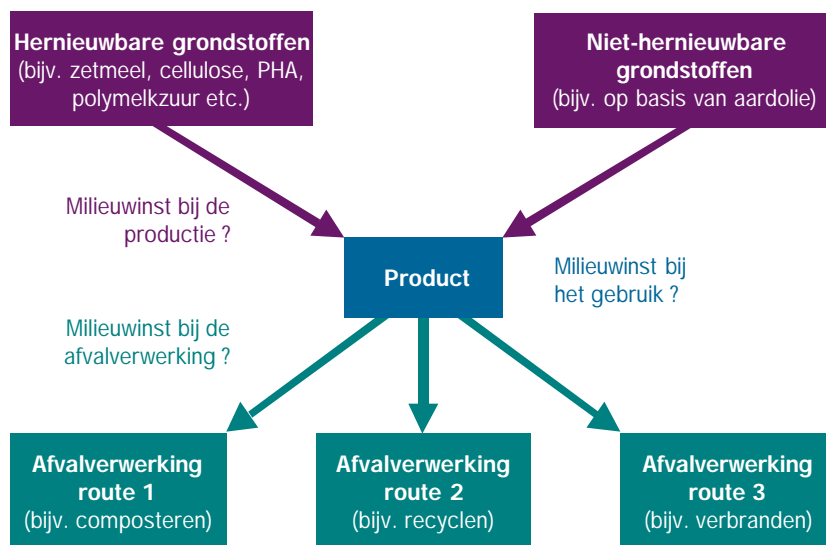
Hernieuwbare grondstoffen
(bijv. zetmeel, cellulose, PHA, polymelkzuur etc.)

Niet-hernieuwbare grondstoffen
(bijv. op basis van aardolie)

Milieuwinst bij de productie ?

Product

Milieuwinst bij het gebruik ?

Milieuwinst bij de afvalverwerking ?

Afvalverwerking route 1
(bijv. composteren)

Afvalverwerking route 2
(bijv. recyclen)

Afvalverwerking route 3
(bijv. verbranden)